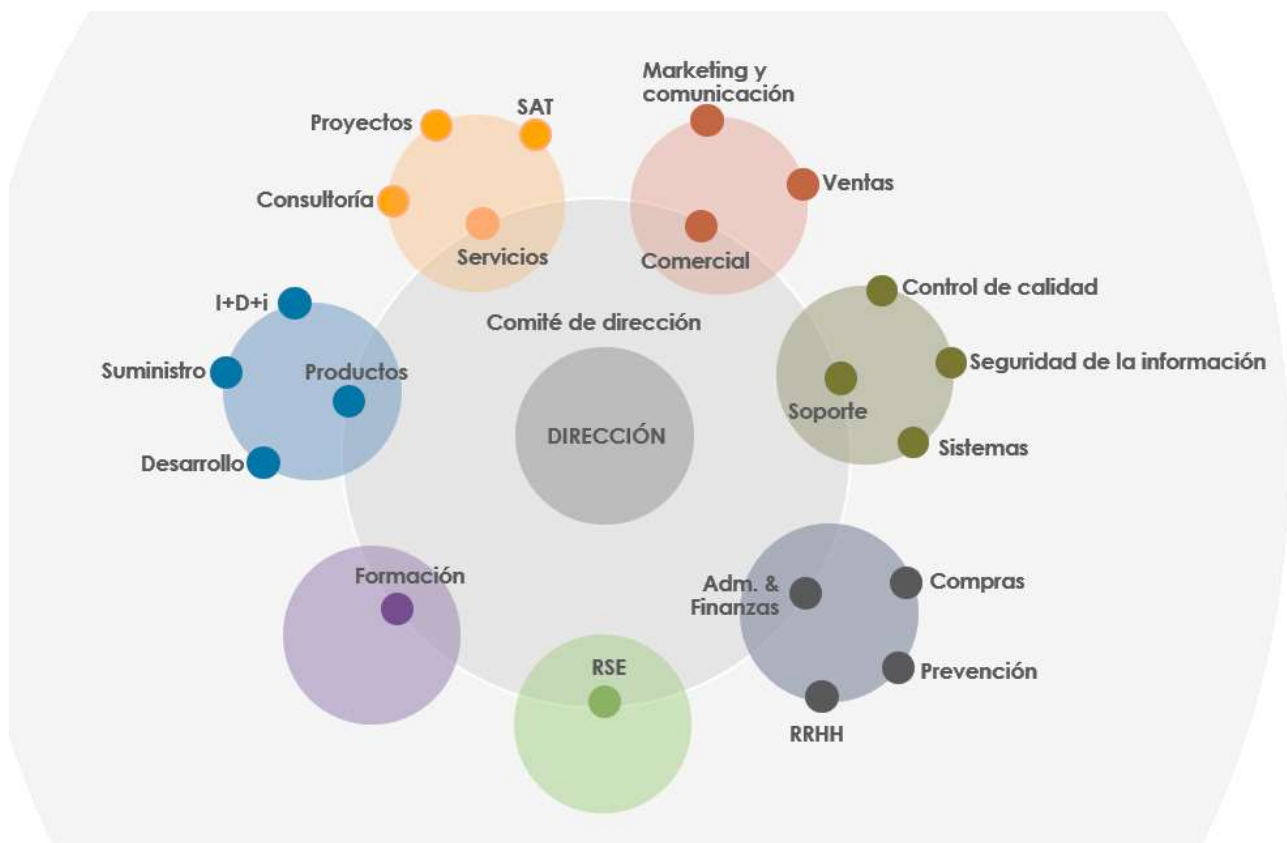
Marketing y comunicación
SAT
Proyectos
Ventas
Consultoría
Servicios
Comercial
Control de calidad
I+D+i
Comité de dirección
Seguridad de la información
Suministro
Productos
Soporte
DIRECCIÓN
Sistemas
Desarrollo
Formación
Adm. & Finanzas
Compras
RSE
Prevención
RRHH